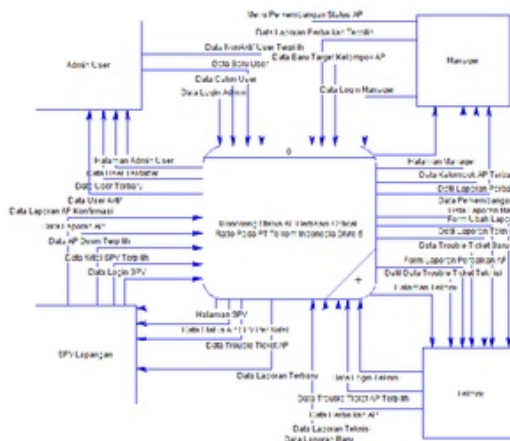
Menu Pemberitahuan Status AP
Data Laporan Perbaikan Terpilih
Data NonAktif User Terpilih
Data Baru User
Data Baru Target Kelompok AP
Admin User
Manager
Data Calon User
Data Login Admin
Data Login Manager
0
Halaman Admin User
Data User Terbaru
Data User Terbaru
Data User Aktif
Data Laporan AP Konfirmasi
Data Laporan AP
Data AP Down Terpilih
Data Keti SPV Terpilih
Data Login SPV
Halaman Manager
Data Kelompok AP Terbaru
Data Laporan Perbaikan
Data Pemberitahuan
Data Laporan Perbaikan
Form Ubah Laporan
Data Laporan Teknis
Data Trouble Ticket Baru
Form Laporan Perbaikan AP
Data Data Trouble Ticket Terkini
Halaman Teknisi
Monitoring Status AP Berbasis Virtual Radio Pada PT Telkom Indonesia Divre 6
+
Halaman SPV
Data Status AP Diperbarui
Data Trouble Ticket AP
SPV Lapangan
Data Laporan Terbaru
Data Login Teknisi
Teknisi
Data Trouble Ticket AP Terpilih
Data Perbaikan AP
Data Laporan Teknis
Data Laporan Baru